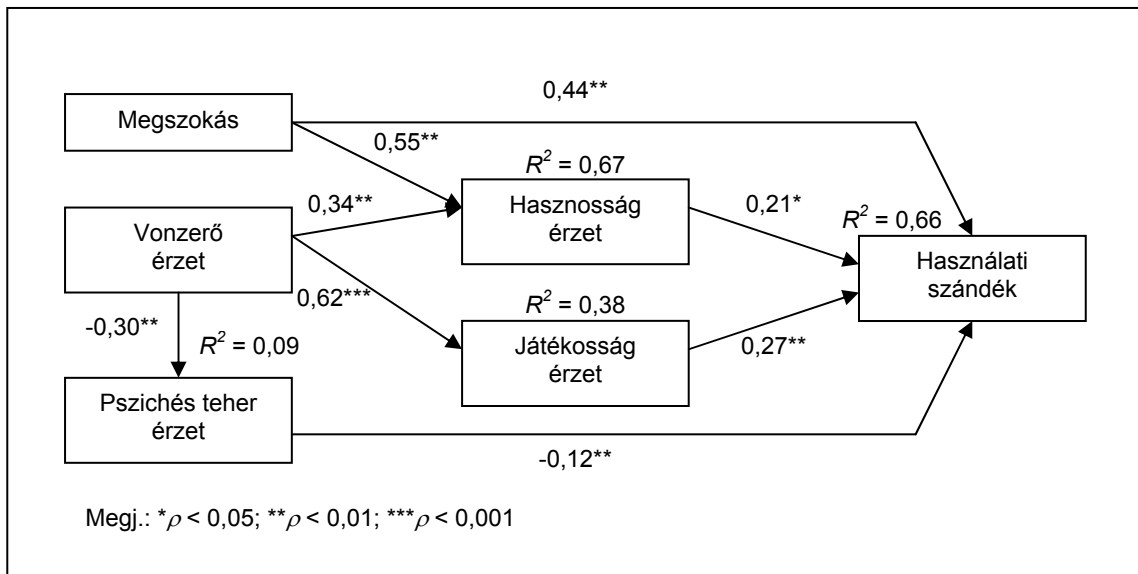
Megszokás

0,44**

0,55**

$R^2$ = 0,67

0,34**

Hasznosság érzet

0,21*

$R^2$ = 0,66

Vonzerő érzet

Használati szándék

0,62***

$R^2$ = 0,38

-0,30**

$R^2$ = 0,09

Játékosság érzet

0,27**

Pszichés teher érzet

-0,12**

Megj.: *$\rho$ < 0,05; **$\rho$ < 0,01; ***$\rho$ < 0,001